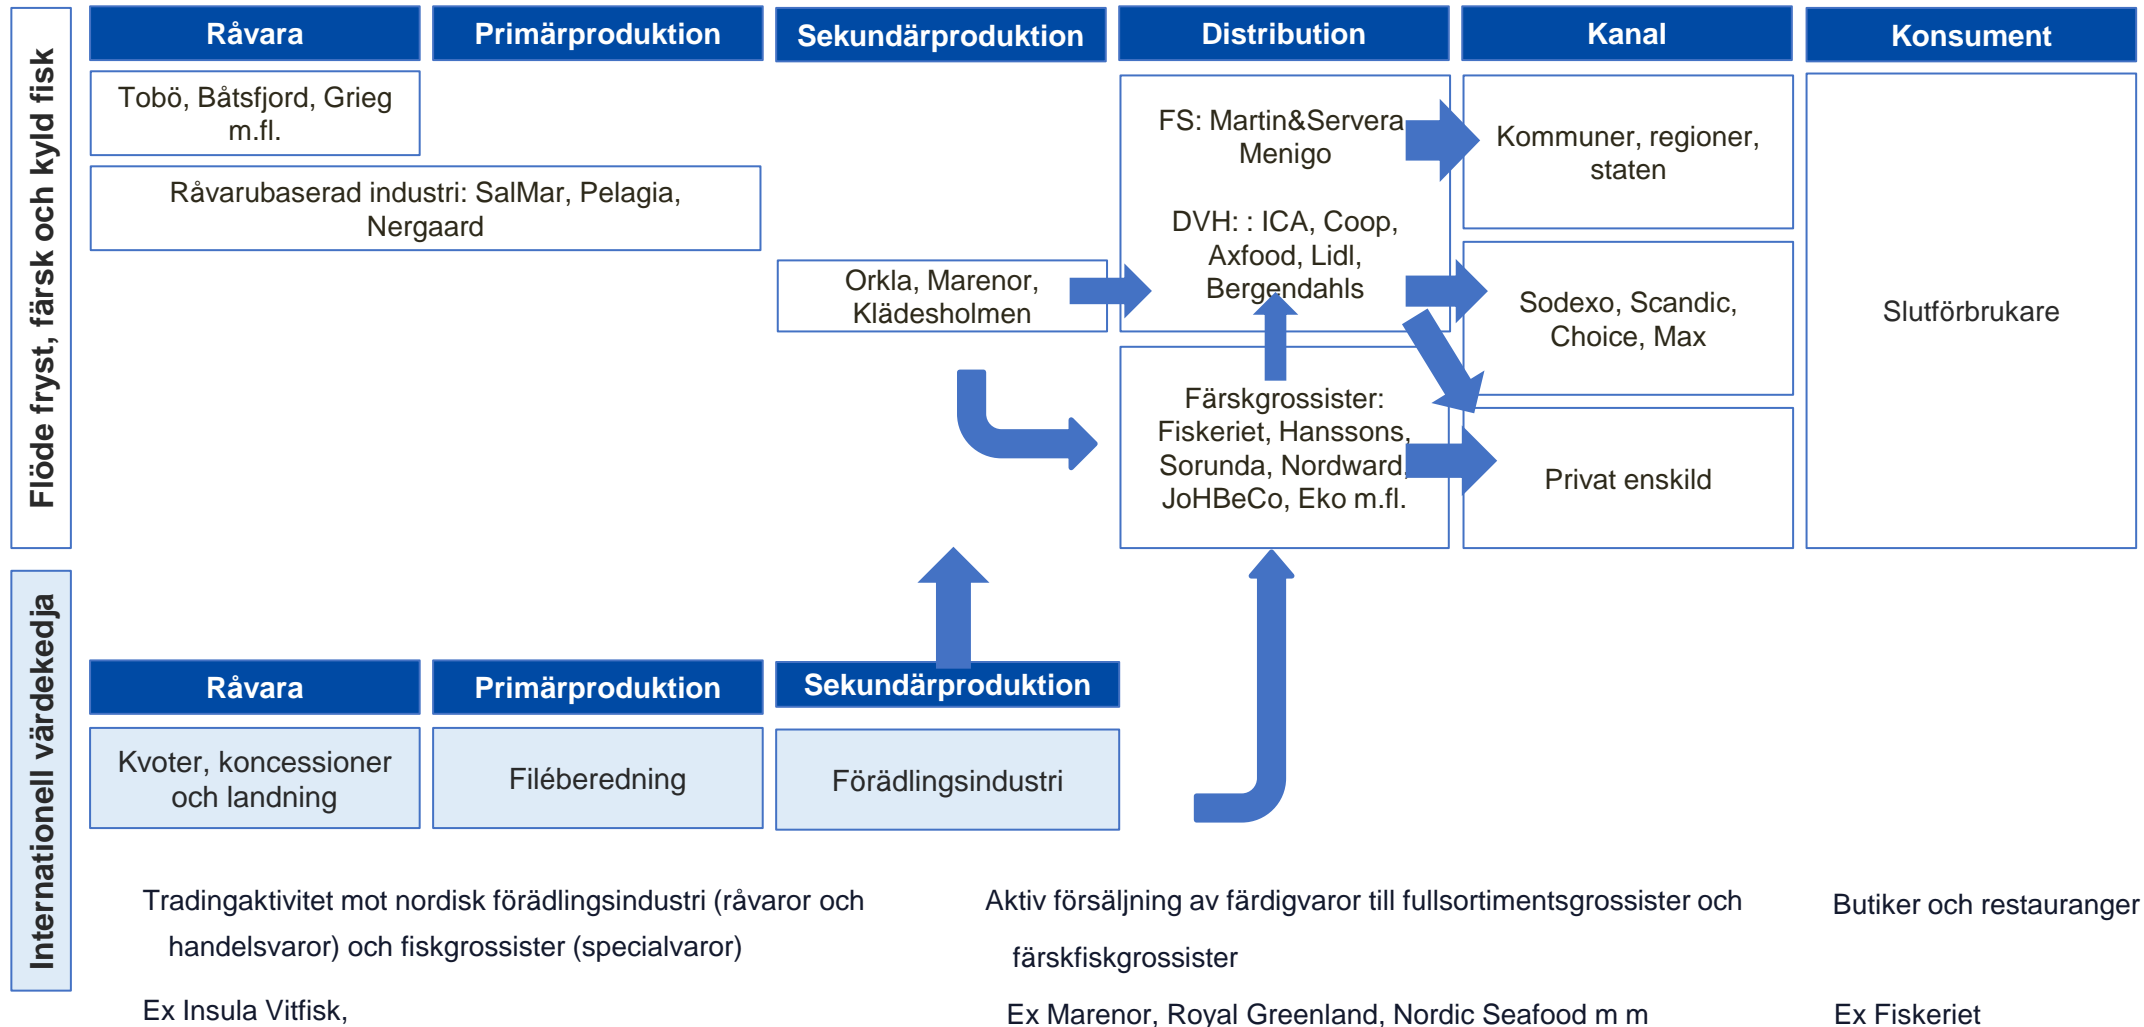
Flöde fryst, färsk och kyld fisk

Råvara

Primärproduktion

Sekundärproduktion

Distribution

Kanal

Konsument

Tobö, Båtsfjord, Grieg m.fl.

Råvarubaserad industri: SalMar, Pelagia, Nergaard

Orkla, Marenor, Klädesholmen

FS: Martin&Servera Menigo

DVH: : ICA, Coop, Axfood, Lidl, Bergendahls

Färskgrossister: Fiskeriet, Hanssons, Sorunda, Nordward, JoHBeCo, Eko m.fl.

Kommuner, regioner, staten

Sodexo, Scandic, Choice, Max

Privat enskild

Slutförbrukare

Internationell värdekedja

Råvara

Primärproduktion

Sekundärproduktion

Kvoter, koncessioner och landning

Filéberedning

Förädlingsindustri

Tradingaktivitet mot nordisk förädlingsindustri (råvaror och handelsvaror) och fiskgrossister (specialvaror)

Ex Insula Vitfisk,

Aktiv försäljning av färdigvaror till fullsortimentsgrossister och färskfiskgrossister

Ex Marenor, Royal Greenland, Nordic Seafood m m

Butiker och restauranger

Ex Fiskeriet